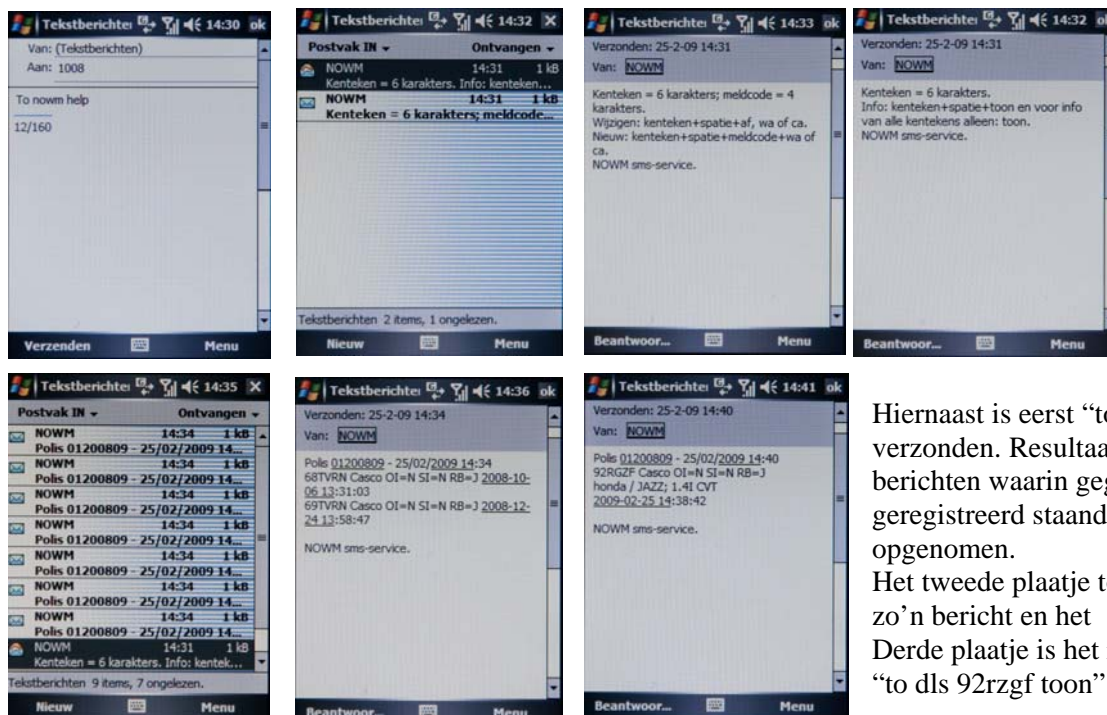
Tekstberichten 14:30 ok
Van: (Tekstberichten)
Aan: 1008
To nowm help
12/160
Verzenden Menu

Tekstberichten 14:32 X
Postvak IN ▾ Ontvangen ▾
NOWM 14:31 1 kB
Kenteken = 6 karakters. Info: kenteken...
NOWM 14:31 1 kB
Kenteken = 6 karakters; meldcode...
Tekstberichten 2 items, 1 ongelezen.
Nieuw Menu

Tekstberichten 14:33 ok
Verzonden: 25-2-09 14:31
Van: NOWM
Kenteken = 6 karakters; meldcode = 4 karakters.
Wijzigen: kenteken+spatie+af, wa of ca.
Nieuw: kenteken+spatie+meldcode+wa of ca.
NOWM sms-service.
Beantwoor... Menu

Tekstberichten 14:32 ok
Verzonden: 25-2-09 14:31
Van: NOWM
Kenteken = 6 karakters.
Info: kenteken+spatie+toon en voor info van alle kentekens alleen: toon.
NOWM sms-service.
Beantwoor... Menu

Tekstberichten 14:35 X
Postvak IN ▾ Ontvangen ▾
NOWM 14:34 1 kB
Polis 01200809 - 25/02/2009 14...
NOWM 14:34 1 kB
Polis 01200809 - 25/02/2009 14...
NOWM 14:34 1 kB
Polis 01200809 - 25/02/2009 14...
NOWM 14:34 1 kB
Polis 01200809 - 25/02/2009 14...
NOWM 14:34 1 kB
Polis 01200809 - 25/02/2009 14...
NOWM 14:34 1 kB
Polis 01200809 - 25/02/2009 14...
NOWM 14:34 1 kB
Polis 01200809 - 25/02/2009 14...
NOWM 14:31 1 kB
Kenteken = 6 karakters. Info: kentek...
Tekstberichten 9 items, 7 ongelezen.
Nieuw Menu

Tekstberichten 14:36 ok
Verzonden: 25-2-09 14:34
Van: NOWM
Polis 01200809 - 25/02/2009 14:34
68TVRN Casco OI=N SI=N RB=J 2008-10-06 13:31:03
69TVRN Casco OI=N SI=N RB=J 2008-12-24 13:58:47
NOWM sms-service.
Beantwoor... Menu

Tekstberichten 14:41 ok
Verzonden: 25-2-09 14:40
Van: NOWM
Polis 01200809 - 25/02/2009 14:40
92RGZF Casco OI=N SI=N RB=J
honda / JAZZ; 1.4I CVT
2009-02-25 14:38:42
NOWM sms-service.
Beantwoor... Menu

Hiernaast is eerst "to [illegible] verzonden. Resultaa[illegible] berichten waarin geg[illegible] geregistreerd staand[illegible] opgenomen.
Het tweede plaatje t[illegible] zo'n bericht en het Derde plaatje is het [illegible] "to dls 92rzgf toon"